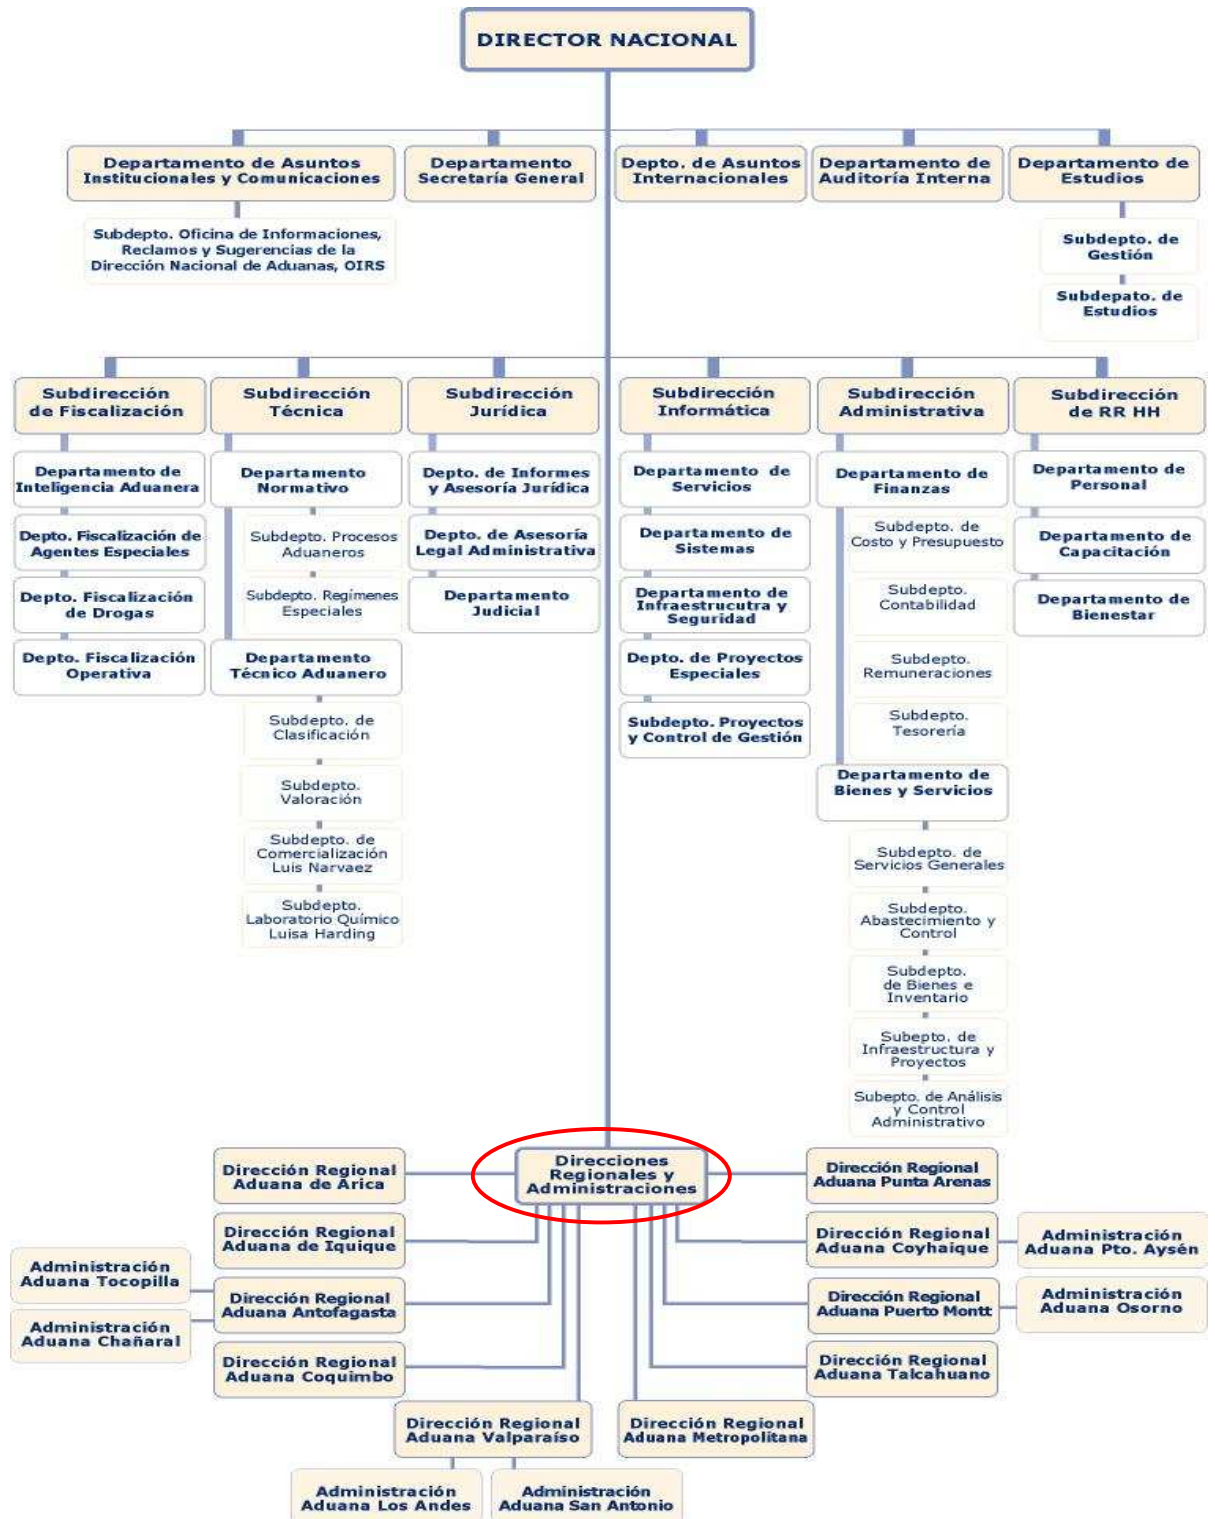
DIRECTOR NACIONAL

Departamento de Asuntos Institucionales y Comunicaciones

Subdepto. Oficina de Informaciones, Reclamos y Sugerencias de la Dirección Nacional de Aduanas, OIRS

Departamento Secretaría General

Depto. de Asuntos Internacionales

Departamento de Auditoría Interna

Departamento de Estudios

Subdepto. de Gestión

Subdepato. de Estudios

Subdirección de Fiscalización

Departamento de Inteligencia Aduanera

Depto. Fiscalización de Agentes Especiales

Depto. Fiscalización de Drogas

Depto. Fiscalización Operativa

Subdirección Técnica

Departamento Normativo

Subdepto. Procesos Aduaneros

Subdepto. Regímenes Especiales

Departamento Técnico Aduanero

Subdepto. de Clasificación

Subdepto. Valoración

Subdepto. de Comercialización Luis Narvaez

Subdepto. Laboratorio Químico Luisa Harding

Subdirección Jurídica

Depto. de Informes y Asesoría Jurídica

Depto. de Asesoría Legal Administrativa

Departamento Judicial

Subdirección Informática

Departamento de Servicios

Departamento de Sistemas

Departamento de Infraestrucutra y Seguridad

Depto. de Proyectos Especiales

Subdepto. Proyectos y Control de Gestión

Subdirección Administrativa

Departamento de Finanzas

Subdepto. de Costo y Presupuesto

Subdepto. Contabilidad

Subdepto. Remuneraciones

Subdepto. Tesorería

Departamento de Bienes y Servicios

Subdepto. de Servicios Generales

Subdepto. Abastecimiento y Control

Subdepto. de Bienes e Inventario

Subepto. de Infraestructura y Proyectos

Subepto. de Análisis y Control Administrativo

Subdirección de RR HH

Departamento de Personal

Departamento de Capacitación

Departamento de Bienestar

Direcciones Regionales y Administraciones

Dirección Regional Aduana de Arica

Dirección Regional Aduana de Iquique

Administración Aduana Tocopilla

Dirección Regional Aduana Antofagasta

Administración Aduana Chañaral

Dirección Regional Aduana Coquimbo

Dirección Regional Aduana Valparaíso

Dirección Regional Aduana Metropolitana

Administración Aduana Los Andes

Administración Aduana San Antonio

Dirección Regional Aduana Punta Arenas

Dirección Regional Aduana Coyhaique

Administración Aduana Pto. Aysén

Dirección Regional Aduana Puerto Montt

Administración Aduana Osorno

Dirección Regional Aduana Talcahuano